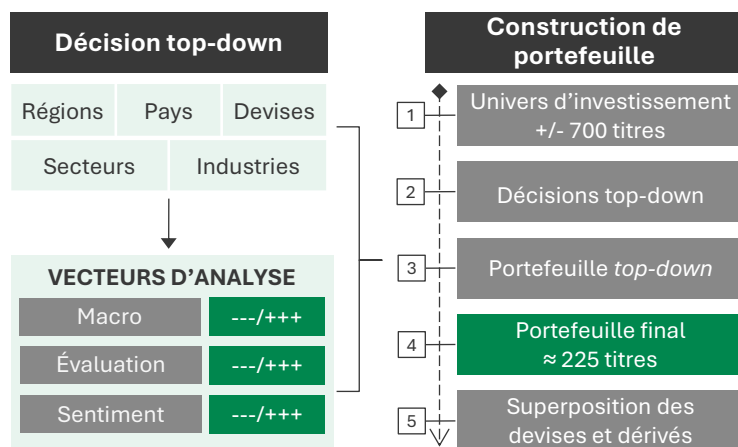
Décision top-down

Régions
Pays
Devises
Secteurs
Industries

VECTEURS D’ANALYSE

Macro
---/+++
Évaluation
---/+++
Sentiment
---/+++

Construction de portefeuille

1
Univers d’investissement +/- 700 titres

2
Décisions top-down

3
Portefeuille *top-down*

4
Portefeuille final ≈ 225 titres

5
Superposition des devises et dérivés